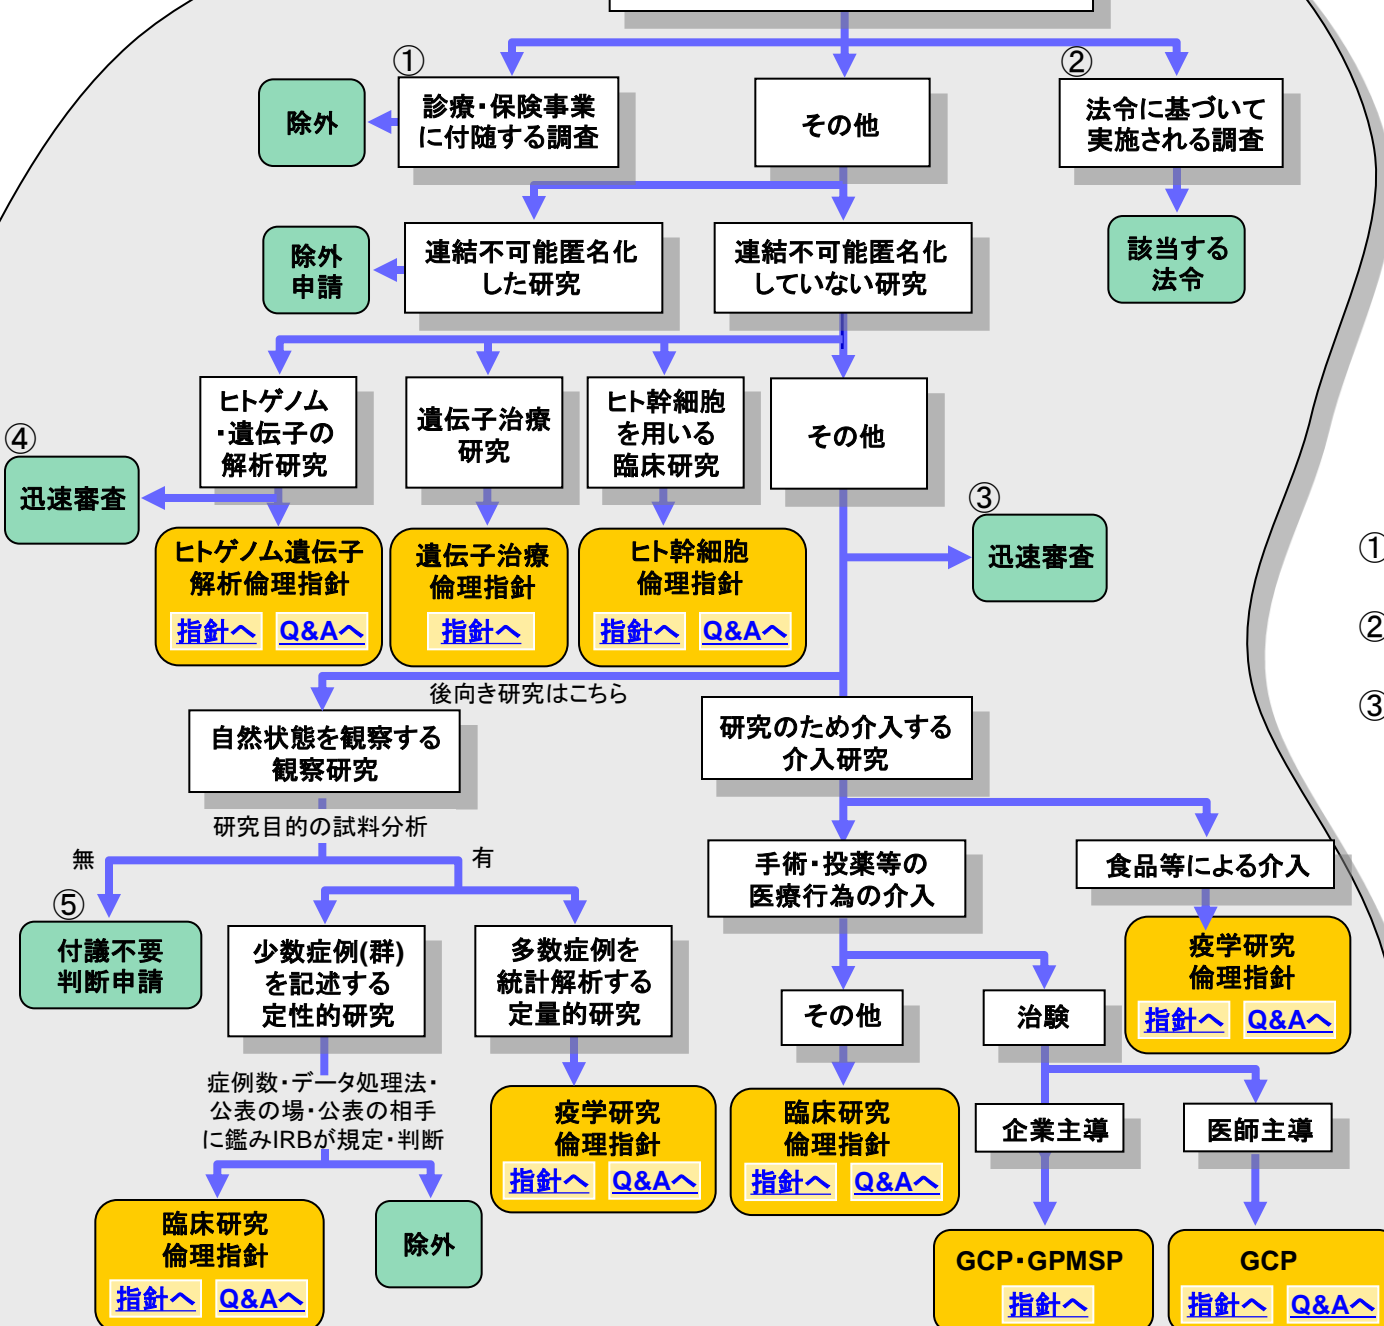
①

②

除外

診療・保険事業に付随する調査

その他

法令に基づいて実施される調査

除外申請

連結不可能匿名化した研究

連結不可能匿名化していない研究

該当する法令

ヒトゲノム・遺伝子の解析研究

遺伝子治療研究

ヒト幹細胞を用いる臨床研究

その他

④

迅速審査

③

迅速審査

ヒトゲノム遺伝子解析倫理指針

指針へ Q&Aへ

遺伝子治療倫理指針

指針へ

ヒト幹細胞倫理指針

指針へ Q&Aへ

①

②

③

後向き研究はこちら

自然状態を観察する観察研究

研究のため介入する介入研究

研究目的の試料分析

無

有

⑤

付議不要判断申請

少数症例(群)を記述する定性的研究

多数症例を統計解析する定量的研究

手術・投薬等の医療行為の介入

食品等による介入

疫学研究倫理指針

指針へ Q&Aへ

その他

治験

症例数・データ処理法・公表の場・公表の相手に鑑みIRBが規定・判断

疫学研究倫理指針

指針へ Q&Aへ

臨床研究倫理指針

指針へ Q&Aへ

企業主導

医師主導

臨床研究倫理指針

指針へ Q&Aへ

除外

GCP・GPMSP

指針へ

GCP

指針へ Q&Aへ